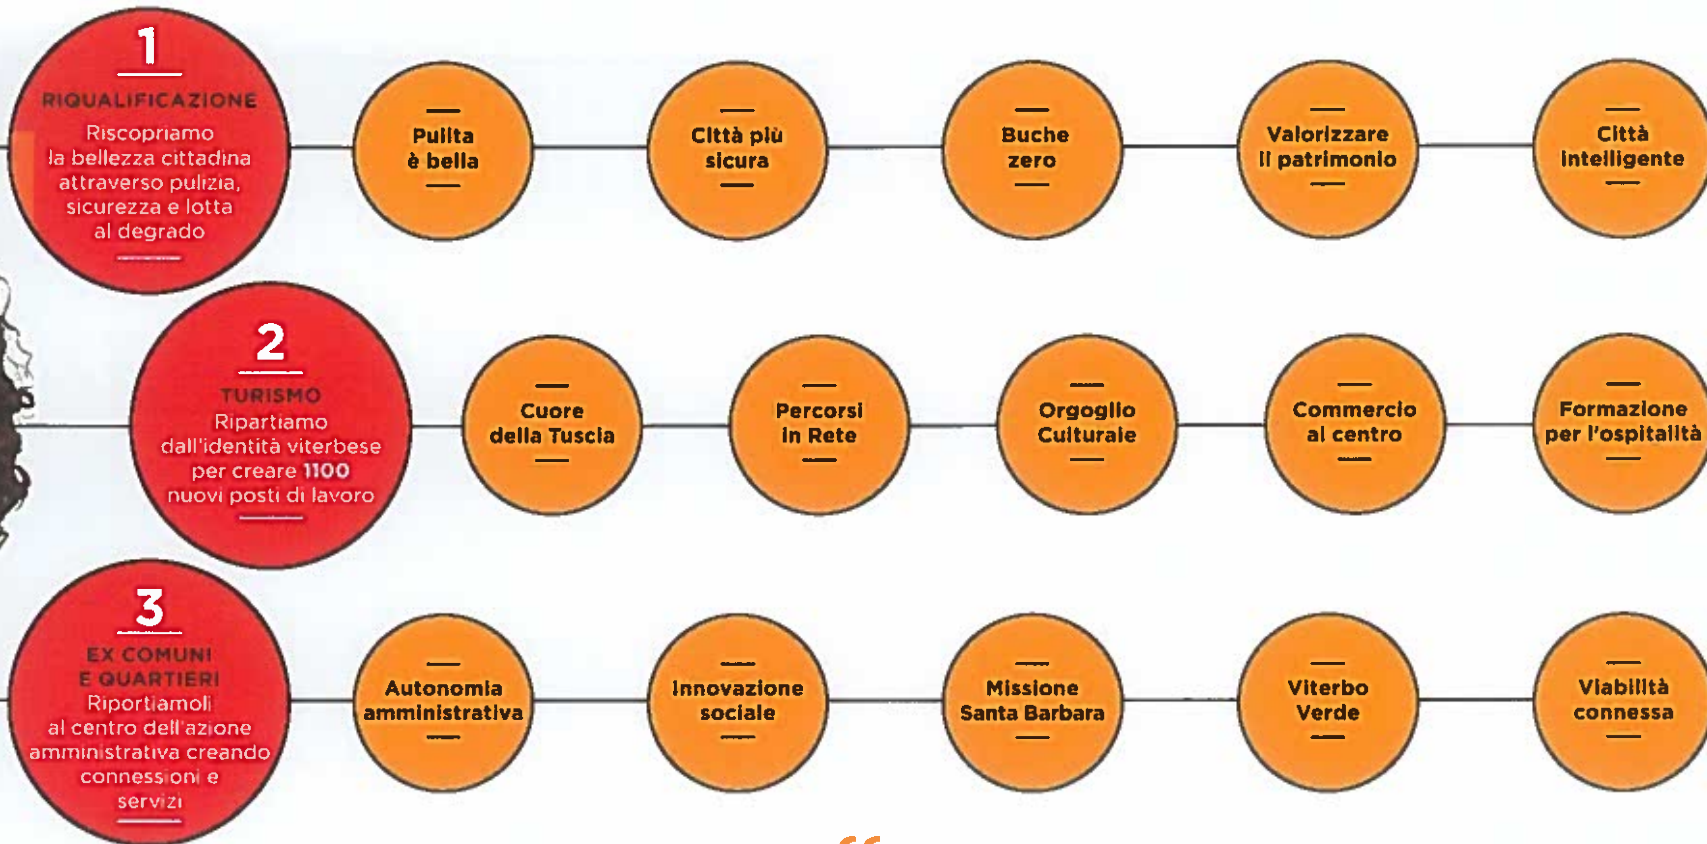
1
RIQUALIFICAZIONE
Riscopriamo la bellezza cittadina attraverso pulizia, sicurezza e lotta al degrado

Pulita è bella

Città più sicura

Buche zero

Valorizzare il patrimonio

Città intelligente

2
TURISMO
Ripartiamo dall'identità viterbese per creare 1100 nuovi posti di lavoro

Cuore della Tuscia

Percorsi in Rete

Orgoglio Culturale

Commercio al centro

Formazione per l'ospitalità

3
EX COMUNI E QUARTIERI
Riportiamoli al centro dell'azione amministrativa creando connessioni e servizi

Autonomia amministrativa

Innovazione sociale

Missione Santa Barbara

Viterbo Verde

Viabilità connessa